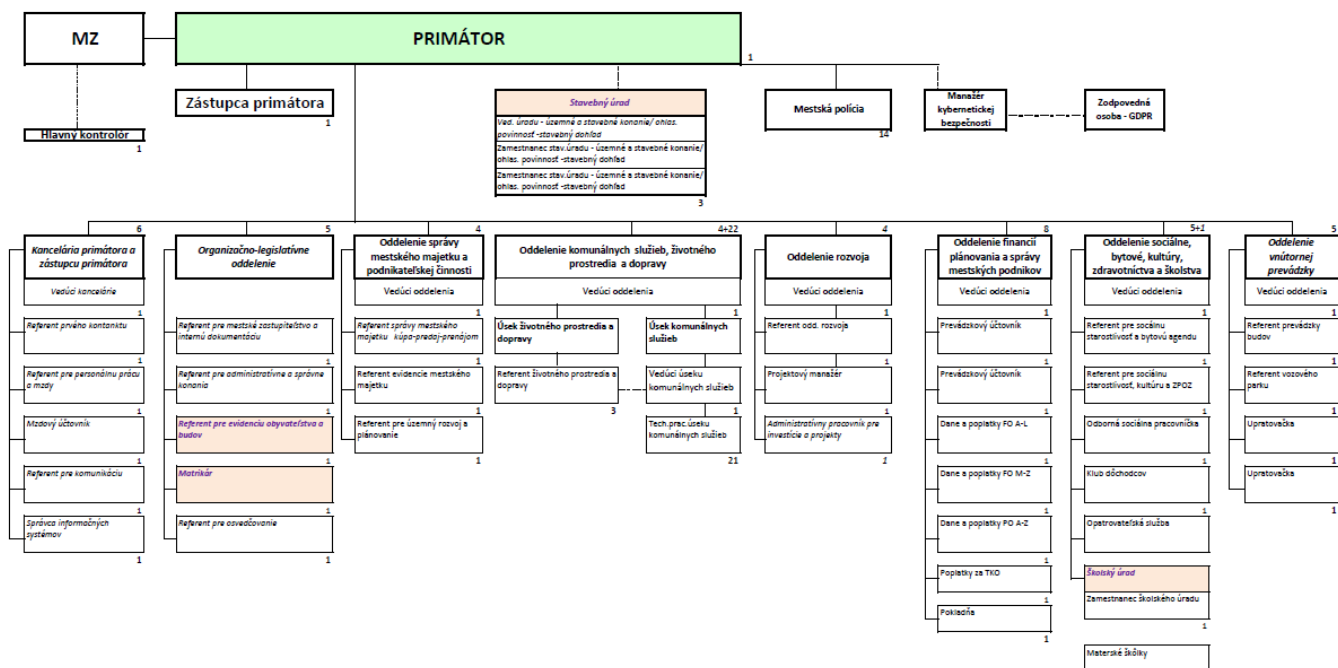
MZ

PRIMÁTOR

1

Hlavný kontrolór
1

Zástupca primátora
1

Stavebný úrad
Ved. úradu - územné a stavebné konanie/ ohlas. povinnosť -stavebný dohľad
Zamestnanec stav.úradu - územné a stavebné konanie/ ohlas. povinnosť -stavebný dohľad
Zamestnanec stav.úradu - územné a stavebné konanie/ ohlas. povinnosť -stavebný dohľad
3

Mestská polícia
14

Manažér kybernetickej bezpečnosti

Zodpovedná osoba - GDPR

6
Kancelária primátora a zástupcu primátora
Vedúci kancelárie
1
Referent prvého kontanktu
1
Referent pre personálnu prácu a mzdy
1
Mzdový účtovník
1
Referent pre komunikáciu
1
Správca informačných systémov
1

5
Organizačno-legislatívne oddelenie
Referent pre mestské zastupiteľstvo a internú dokumentáciu
1
Referent pre administratívne a správne konania
1
Referent pre evidenciu obyvateľstva a budov
1
Matrikár
1
Referent pre osvedčovanie
1

4
Oddelenie správy mestského majetku a podnikateľskej činnosti
Vedúci oddelenia
1
Referent správy mestského majetku kúpa-predaj-prenájom
1
Referent evidencie mestského majetku
1
Referent pre územný rozvoj a plánovanie
1

4+22
Oddelenie komunálnych služieb, životného prostredia a dopravy
Vedúci oddelenia
1
Úsek životného prostredia a dopravy
Referent životného prostredia a dopravy
3
Úsek komunálnych služieb
Vedúci úseku komunálnych služieb
1
Tech.prac.úseku komunálnych služieb
21

4
Oddelenie rozvoja
Vedúci oddelenia
1
Referent odd. rozvoja
1
Projektový manažér
1
Administratívny pracovník pre investície a projekty
1

8
Oddelenie financií plánovania a správy mestských podnikov
Vedúci oddelenia
1
Prevádzkový účtovník
1
Prevádzkový účtovník
1
Dane a poplatky FO A-L
1
Dane a poplatky FO M-Z
1
Dane a poplatky PO A-Z
1
Poplatky za TKO
1
Pokladňa
1

5+1
Oddelenie sociálne, bytové, kultúry, zdravotníctva a školstva
Vedúci oddelenia
1
Referent pre sociálnu starostlivosť a bytovú agendu
1
Referent pre sociálnu starostlivosť, kultúru a ZPOZ
1
Odborná sociálna pracovníčka
1
Klub dôchodcov
1
Opatrovateľská služba
1
Školský úrad
Zamestnanec školského úradu
1
Materské školky

5
Oddelenie vnútornej prevádzky
Vedúci oddelenia
1
Referent prevádzky budov
1
Referent vozového parku
1
Upratovačka
1
Upratovačka
1